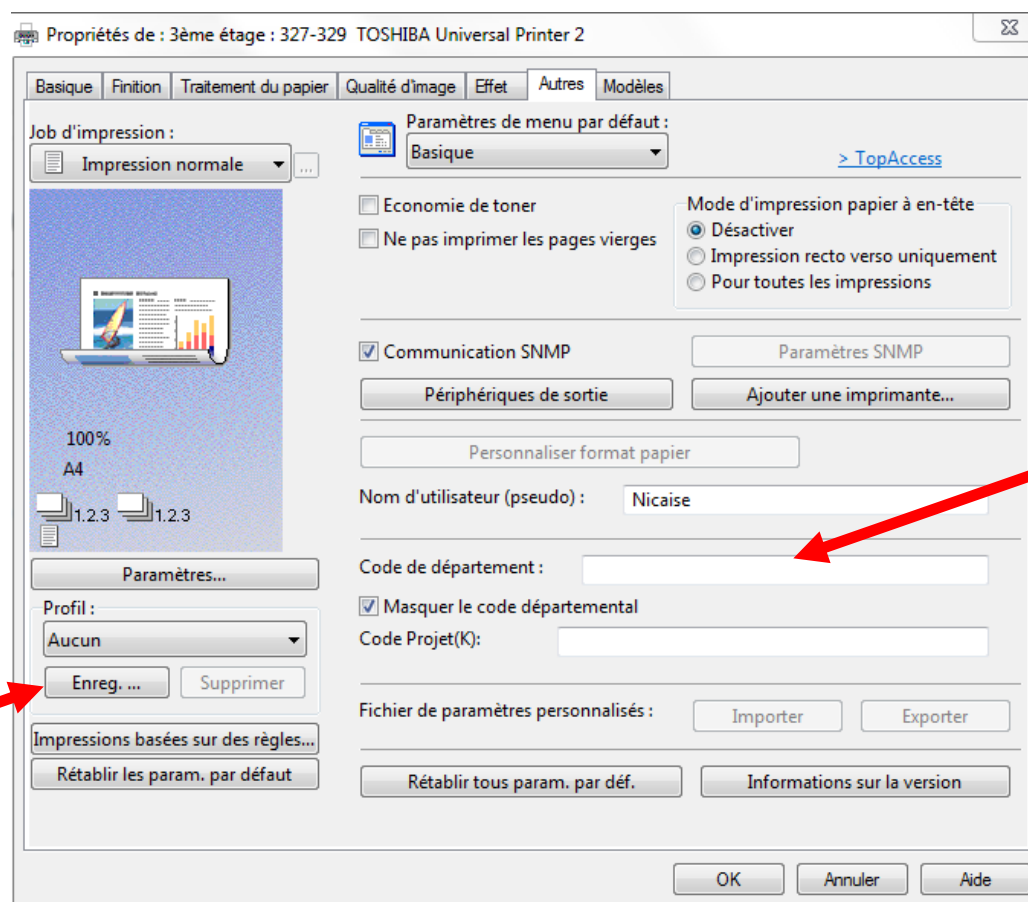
Propriétés de : 3ème étage : 327-329 TOSHIBA Universal Printer 2

Basique | Finition | Traitement du papier | Qualité d'image | Effet | Autres | Modèles

Job d'impression :
Impression normale
...

100%
A4
1.2.3 1.2.3

Paramètres...

Profil :
Aucun
Enreg. ...
Supprimer

Impressions basées sur des règles...
Rétablir les param. par défaut

Paramètres de menu par défaut :
Basique
> TopAccess

Economie de toner
Ne pas imprimer les pages vierges

Mode d'impression papier à en-tête
Désactiver
Impression recto verso uniquement
Pour toutes les impressions

Communication SNMP
Paramètres SNMP
Périphériques de sortie
Ajouter une imprimante...

Personnaliser format papier

Nom d'utilisateur (pseudo) :
Nicaise

Code de département :
Masquer le code départemental
Code Projet(K):

Fichier de paramètres personnalisés :
Importer
Exporter

Rétablir tous param. par déf.
Informations sur la version

OK
Annuler
Aide